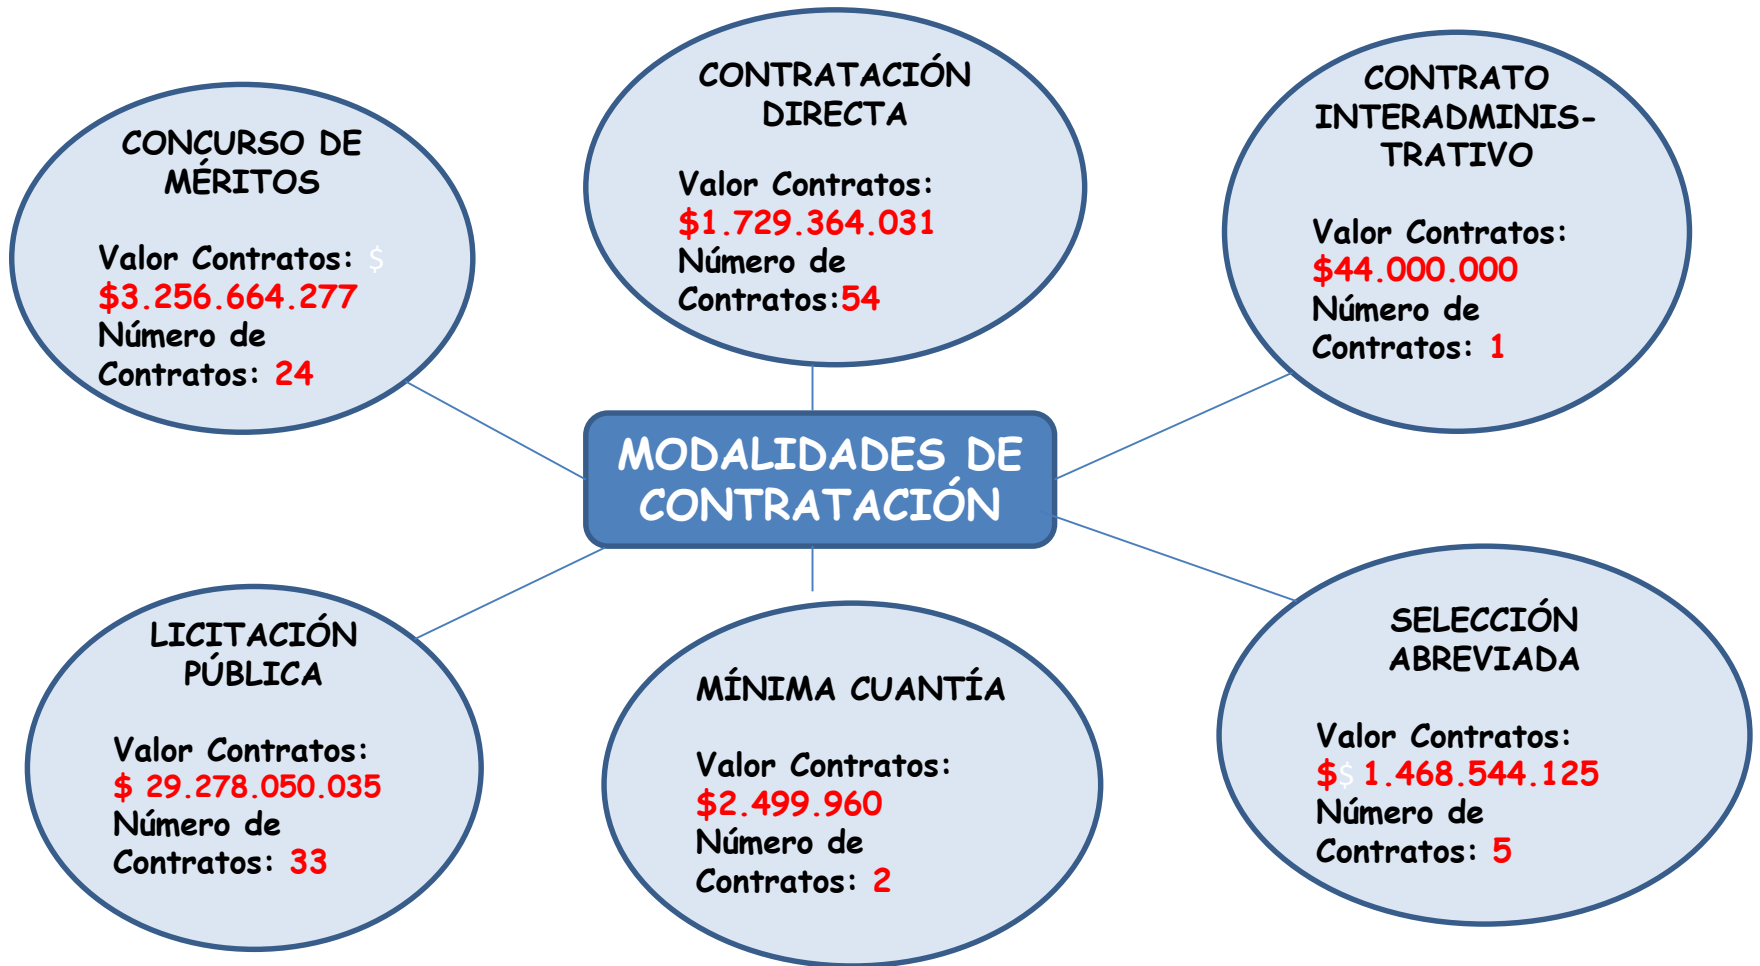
CONCURSO DE MÉRITOS

Valor Contratos: $ $3.256.664.277 Número de Contratos: 24

CONTRATACIÓN DIRECTA

Valor Contratos: $1.729.364.031 Número de Contratos:54

CONTRATO INTERADMINISTRATIVO

Valor Contratos: $44.000.000 Número de Contratos: 1

MODALIDADES DE CONTRATACIÓN

LICITACIÓN PÚBLICA

Valor Contratos: $ 29.278.050.035 Número de Contratos: 33

MÍNIMA CUANTÍA

Valor Contratos: $2.499.960 Número de Contratos: 2

SELECCIÓN ABREVIADA

Valor Contratos: $$ 1.468.544.125 Número de Contratos: 5